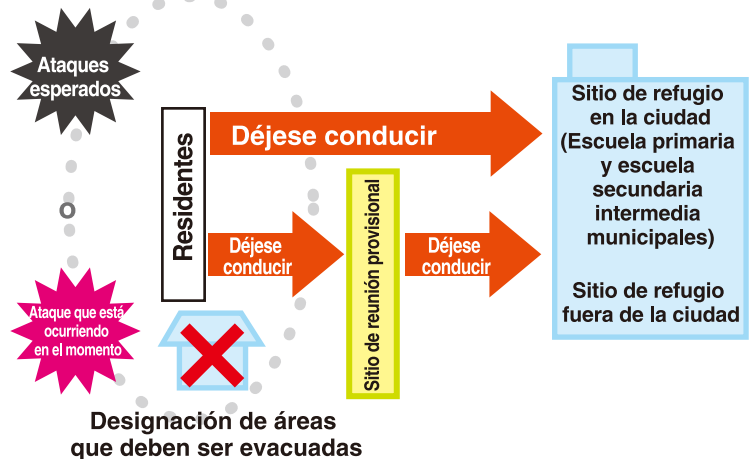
Ataques esperados

o

Ataque que está ocurriendo en el momento

Residentes

Déjese conducir

Déjese conducir

Sitio de reunión provisional

Déjese conducir

Sitio de refugio en la ciudad (Escuela primaria y escuela secundaria intermedia municipales)

Sitio de refugio fuera de la ciudad

Designación de áreas que deben ser evacuadas